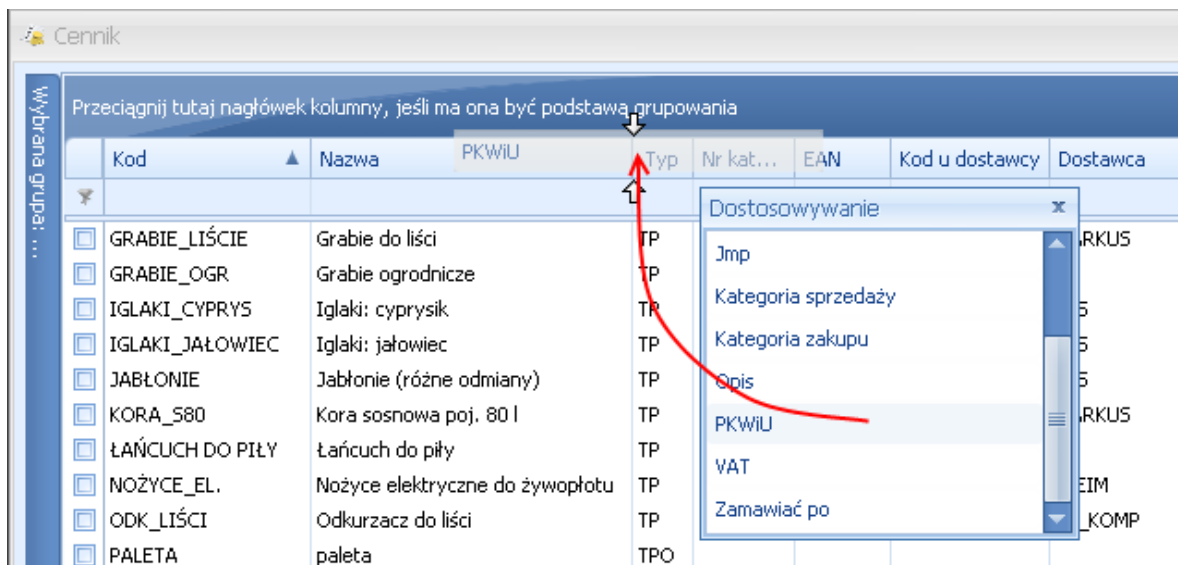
Cennik

Wybrana grupa: ...

Przeciągnij tutaj nagłówek kolumny, jeśli ma ona być podstawą grupowania

| Kod | Nazwa | PKWiU | Typ | Nr kat... | EAN | Kod u dostawcy | Dostawca |
|---|---|---|---|---|---|---|---|
| GRABIE_LIŚCIE | Grabie do liści | | TP | | | | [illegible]RKUS |
| GRABIE_OGR | Grabie ogrodnicze | | TP | | | | |
| IGLAKI_CYPRYS | Iglaki: cyprysik | | TP | | | | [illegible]S |
| IGLAKI_JAŁOWIEC | Iglaki: jałowiec | | TP | | | | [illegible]S |
| JABŁONIE | Jabłonie (różne odmiany) | | TP | | | | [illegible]S |
| KORA_S80 | Kora sosnowa poj. 80 l | | TP | | | | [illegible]RKUS |
| ŁAŃCUCH DO PIŁY | Łańcuch do piły | | TP | | | | |
| NOŻYCE_EL. | Nożyce elektryczne do żywopłotu | | TP | | | | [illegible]EIM |
| ODK_LIŚCI | Odkurzacz do liści | | TP | | | | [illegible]_KOMP |
| PALETA | paleta | | TPO | | | | |

Dostosowywanie

Jmp
Kategoria sprzedaży
Kategoria zakupu
Opis
PKWiU
VAT
Zamawiać po